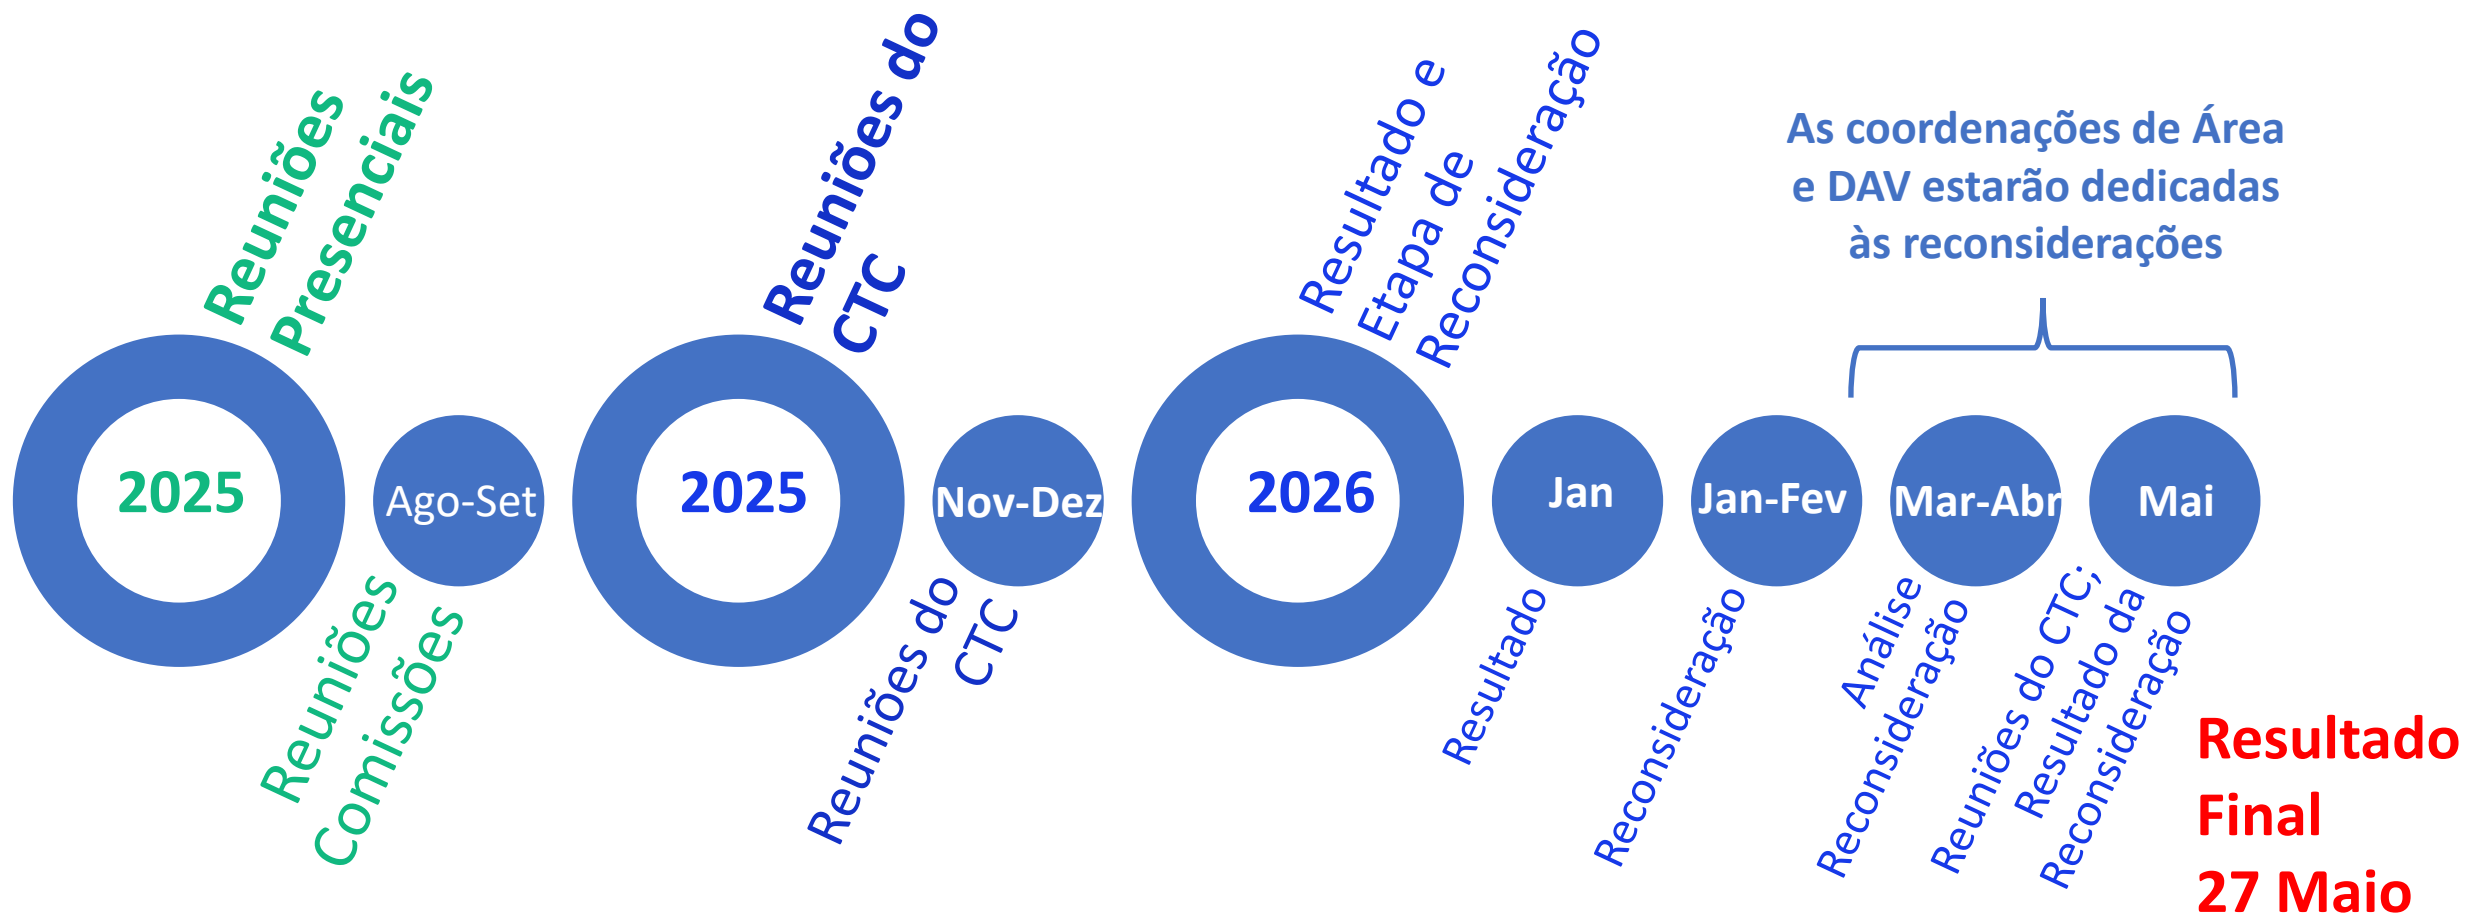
Reuniões Presenciais

2025

Ago-Set

Reuniões Comissões

Reuniões do CTC

2025

Nov-Dez

Reuniões do CTC

Resultado e Etapa de Reconsideração

2026

Jan

Resultado

Jan-Fev

Reconsideração

As coordenações de Área e DAV estarão dedicadas às reconsiderações

Mar-Abr

Análise Reconsideração

Mai

Reuniões do CTC; Resultado da Reconsideração

Resultado Final 27 Maio